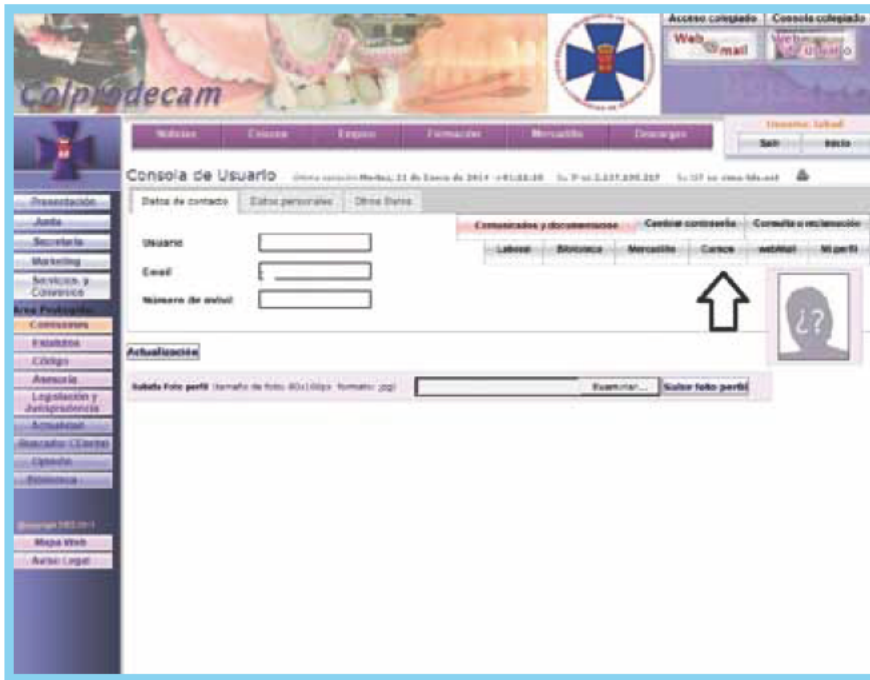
Colprodecam

Acceso colegiado | Consola colegiado

Web mail

Webmail de usuario

Noticias | Cursos | Empleo | Formación | Mercadillo | Descargas

Usuario: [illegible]

Salir | Inicio

Presentación
Junta
Secretaría
Marketing
Servicios y Convenios
Área Protegida
Comisiones
Estatutos
Código
Asesoría
Legislación y Jurisprudencia
Actualidad
Mercado / Cartel
Opinión
Economía

Copyright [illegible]
Mapa Web
Aviso Legal

Consola de Usuario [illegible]

Datos de contacto | Datos personales | Otros Datos

Comunicados y documentación | Cambiar contraseña | Consulta o reclamación

Laboral | Biblioteca | Mercadillo | Cursos | webMail | Mi perfil

Usuario

Email

Número de móvil

Actualización

Subida Foto perfil (tamaño de foto: 80x100px formato: jpg)

Examinar...

Subir foto perfil